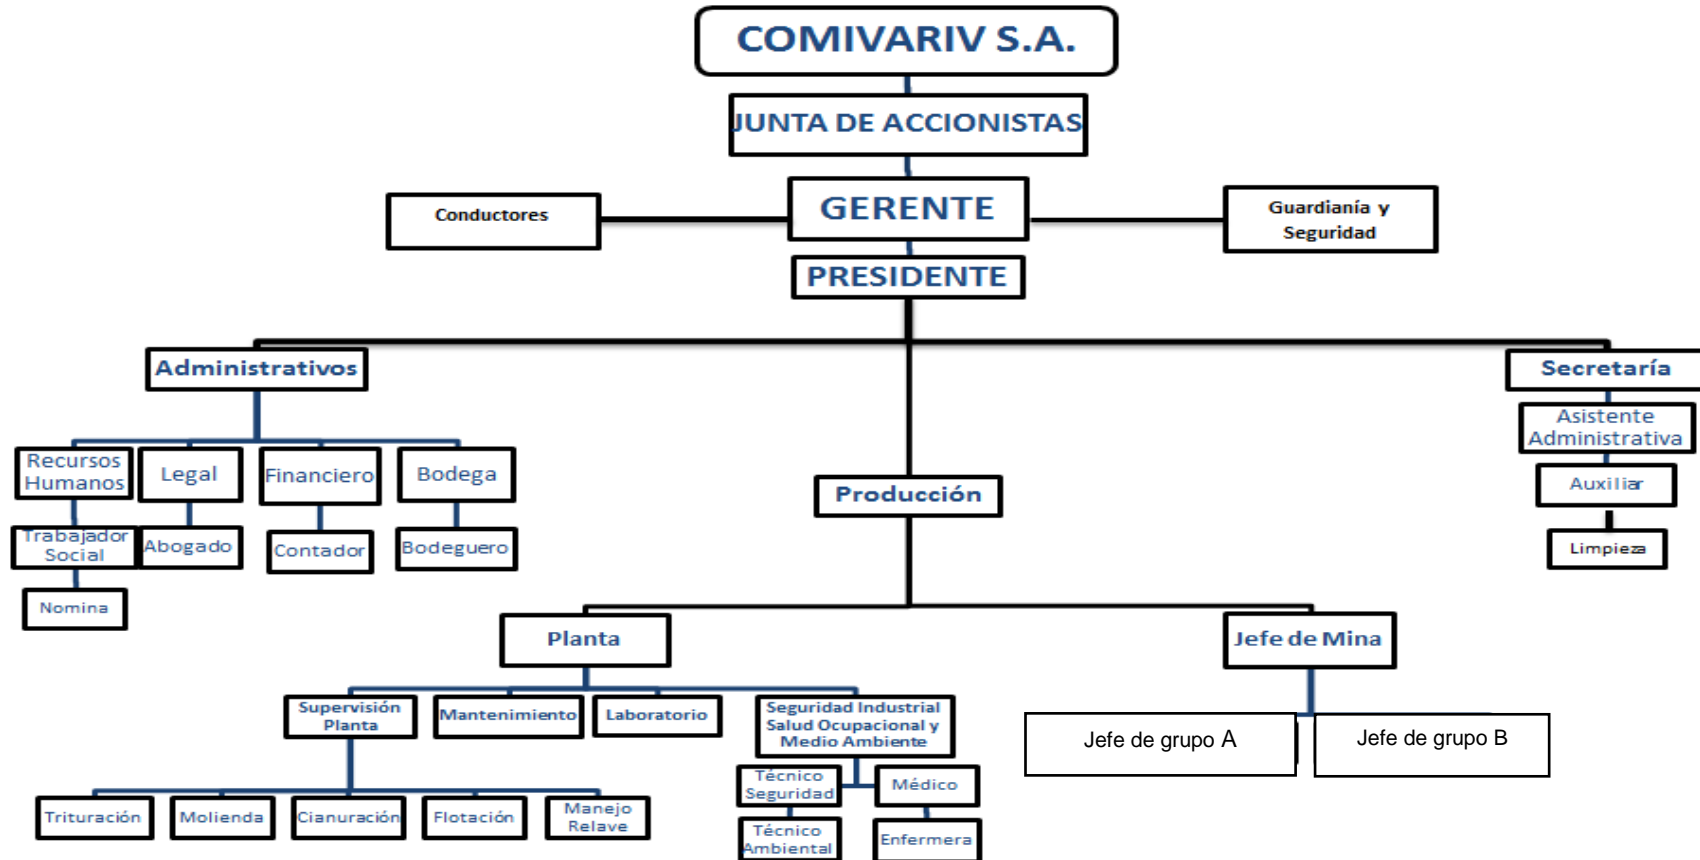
COMIVARIV S.A.

JUNTA DE ACCIONISTAS

Conductores

GERENTE

Guardianía y Seguridad

PRESIDENTE

Administrativos

Secretaría

Asistente Administrativa

Recursos Humanos

Legal

Financiero

Bodega

Producción

Auxiliar

Trabajador Social

Abogado

Contador

Bodeguero

Limpieza

Nomina

Planta

Jefe de Mina

Supervisión Planta

Mantenimiento

Laboratorio

Seguridad Industrial Salud Ocupacional y Medio Ambiente

Jefe de grupo A

Jefe de grupo B

Técnico Seguridad

Médico

Trituración

Molienda

Cianuración

Flotación

Manejo Relave

Técnico Ambiental

Enfermera